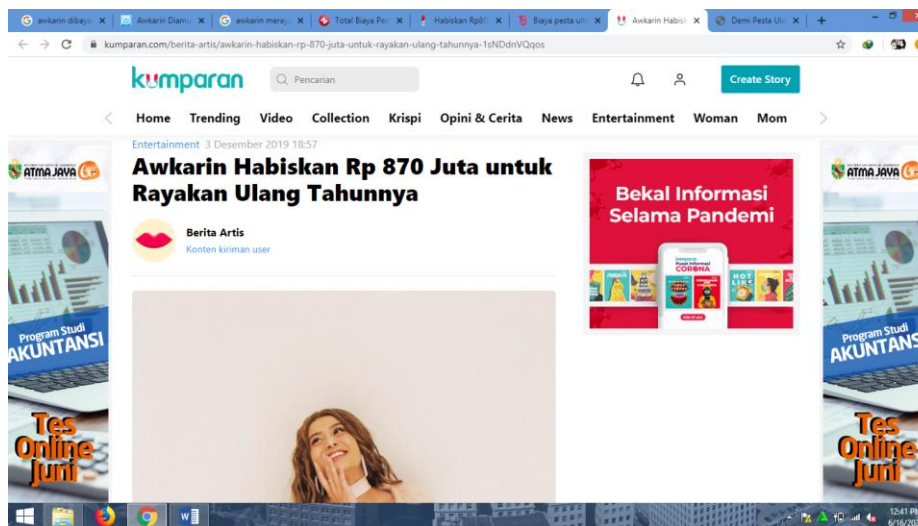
awkarin dibaya | Awkarin Diam | awkarin meray | Total Biaya Pe | Habiskan Rp8 | Biaya pesta ult | Awkarin Habis | Demi Pesta Ul

kumparan.com/berita-artis/awkarin-habiskan-rp-870-juta-untuk-rayakan-ulang-tahunnya-1sNDdnVQqos

kumparan

Pencarian

Create Story

Home Trending Video Collection Krispi Opini & Cerita News Entertainment Woman Mom

Entertainment 3 Desember 2019 18:57

Awkarin Habiskan Rp 870 Juta untuk Rayakan Ulang Tahunnya

Berita Artis
Konten kiriman user

Bekal Informasi Selama Pandemi

kumparan Pusat Informasi CORONA

ATMA JAYA

Program Studi AKUNTANSI

Tes Online Juni

ATMA JAYA

Program Studi AKUNTANSI

Tes Online Juni

12:41 PM
6/16/20